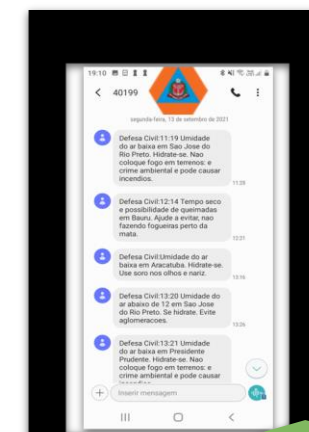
19:10

40199

segunda-feira, 13 de setembro de 2021

Defesa Civil:11:19 Umidade do ar baixa em Sao Jose do Rio Preto. Hidrate-se. Nao coloque fogo em terrenos: e crime ambiental e pode causar incendios.
11:28

Defesa Civil:12:14 Tempo seco e possibilidade de queimadas em Bauru. Ajude a evitar, nao fazendo fogueiras perto da mata.
12:21

Defesa Civil:Umidade do ar baixa em Aracatuba. Hidrate-se. Use soro nos olhos e nariz.
13:16

Defesa Civil:13:20 Umidade do ar abaixo de 12 em Sao Jose do Rio Preto. Se hidrate. Evite aglomeracoes.
13:26

Defesa Civil:13:21 Umidade do ar baixa em Presidente Prudente. Hidrate-se. Nao coloque fogo em terrenos: e crime ambiental e pode causar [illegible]

Inserir mensagem